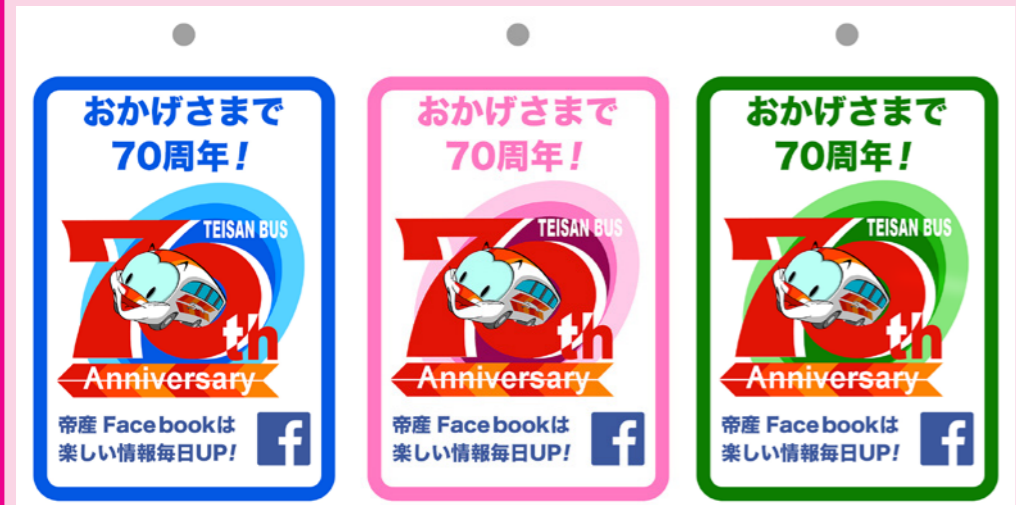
おかげさまで
70周年！

TEISAN BUS
70th
Anniversary

帝産 Facebookは
楽しい情報毎日UP！
f

おかげさまで
70周年！

TEISAN BUS
70th
Anniversary

帝産 Facebookは
楽しい情報毎日UP！
f

おかげさまで
70周年！

TEISAN BUS
70th
Anniversary

帝産 Facebookは
楽しい情報毎日UP！
f